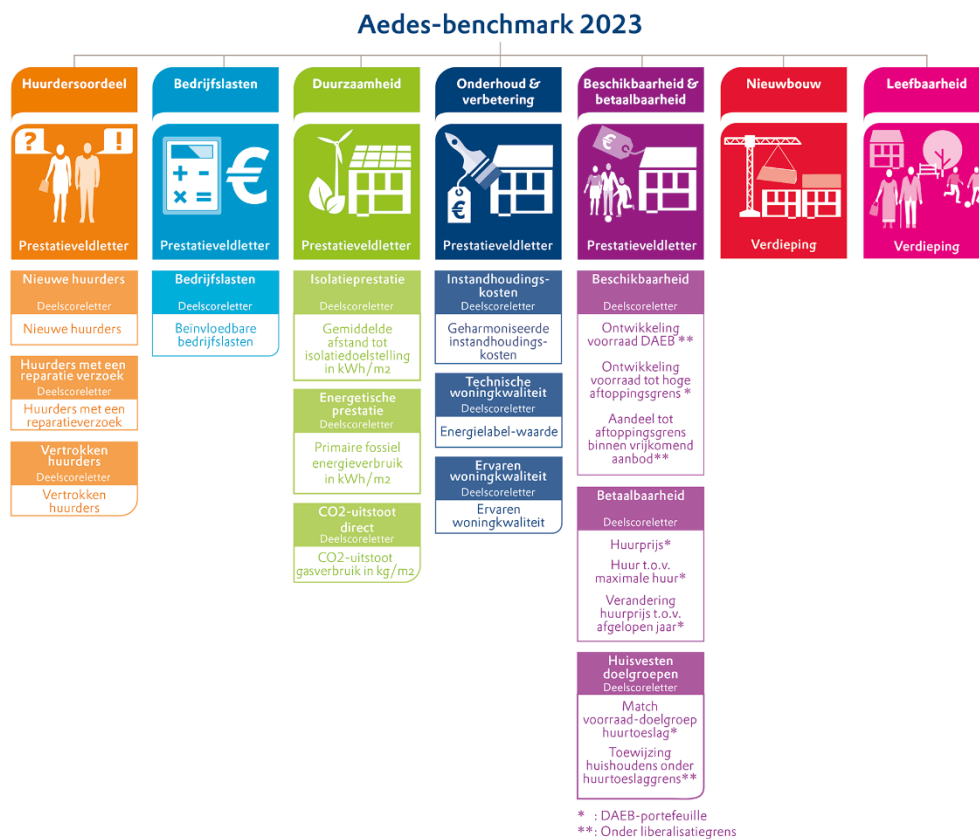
Aedes-benchmark 2023

Huurdersoordeel

Prestatieveldletter

Nieuwe huurders
Deelscoreletter
Nieuwe huurders

Huurders met een reparatie verzoek
Deelscoreletter
Huurders met een reparatieverzoek

Vertrokken huurders
Deelscoreletter
Vertrokken huurders

Bedrijfslasten

Prestatieveldletter

Bedrijfslasten
Deelscoreletter
Beïnvloedbare bedrijfslasten

Duurzaamheid

Prestatieveldletter

Isolatieprestatie
Deelscoreletter
Gemiddelde afstand tot isolatiedoelstelling in kWh/m2

Energetische prestatie
Deelscoreletter
Primaire fossiel energieverbruik in kWh/m2

CO2-uitstoot direct
Deelscoreletter
CO2-uitstoot gasverbruik in kg/m2

Onderhoud & verbetering

Prestatieveldletter

Instandhoudingskosten
Deelscoreletter
Geharmoniseerde instandhoudingskosten

Technische woningkwaliteit
Deelscoreletter
Energielabel-waarde

Ervaren woningkwaliteit
Deelscoreletter
Ervaren woningkwaliteit

Beschikbaarheid & betaalbaarheid

Prestatieveldletter

Beschikbaarheid
Deelscoreletter
Ontwikkeling voorraad DAEB**
Ontwikkeling voorraad tot hoge aftoppingsgrens*
Aandeel tot aftoppingsgrens binnen vrijkomend aanbod**

Betaalbaarheid
Deelscoreletter
Huurprijs*
Huur t.o.v. maximale huur*
Verandering huurprijs t.o.v. afgelopen jaar*

Huisvesten doelgroepen
Deelscoreletter
Match voorraad-doelgroep huurtoeslag*
Toewijzing huishoudens onder huurtoeslaggrens**

* : DAEB-portefeuille
**: Onder liberalisatiegrens

Nieuwbouw

Verdieping

Leefbaarheid

Verdieping